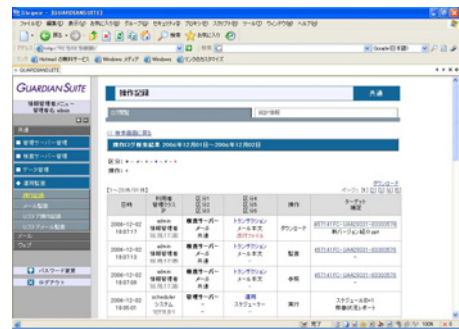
GUARDIAN SUITE

操作記録

共通

検索画面に戻る

操作ログ検索結果 2006年12月01日～2006年12月02日

ダウンロード

| 日時 | 利用者 管理クラス | | | 操作 | ターゲット |
|---|---|---|---|---|---|
| 2006-12-02 19:07:17 | admin 情報管理者 | 業務サーバー メール 共通 | トランザクション メール本文 | ダウンロード | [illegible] |
| 2006-12-02 19:07:13 | admin 情報管理者 | 業務サーバー メール 共通 | トランザクション メール本文 | 閲覧 | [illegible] |
| 2006-12-02 19:07:09 | admin 情報管理者 | 業務サーバー メール 共通 | トランザクション メール本文 | 参照 | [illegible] |
| 2006-12-02 19:05:01 | scheduler システム | 管理サーバー 共通 | 運用 スケジューラー | 実行 | スケジュールID=1 |

パスワード変更
ログアウト